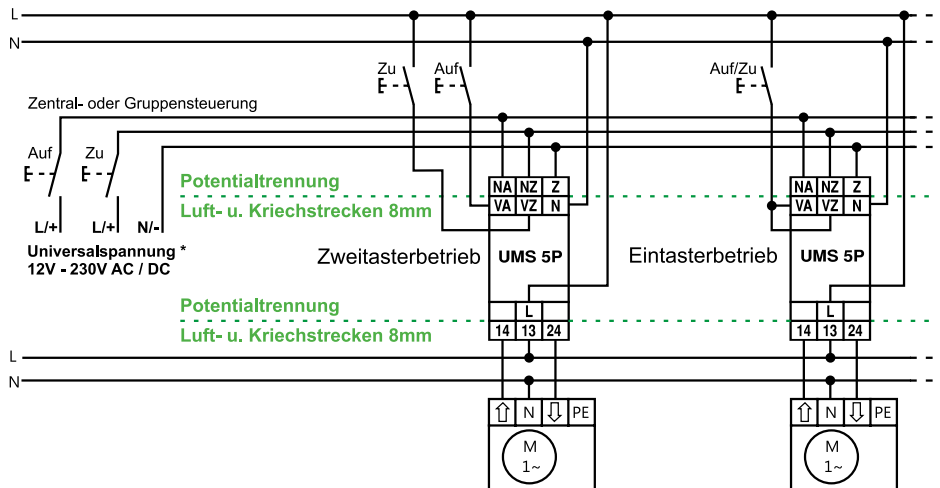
L
N
Zu
Auf
Auf/Zu
Zentral- oder Gruppensteuerung
Auf
Zu
L/+
L/+
N/-
Universalspannung *
12V - 230V AC / DC
Potentialtrennung
Luft- u. Kriechstrecken 8mm
NA NZ Z
VA VZ N
NA NZ Z
VA VZ N
Zweitasterbetrieb
UMS 5P
Eintasterbetrieb
UMS 5P
Potentialtrennung
Luft- u. Kriechstrecken 8mm
L
14 13 24
L
14 13 24
L
N
⇧ N ⇩ PE
⇧ N ⇩ PE
M
1~
M
1~